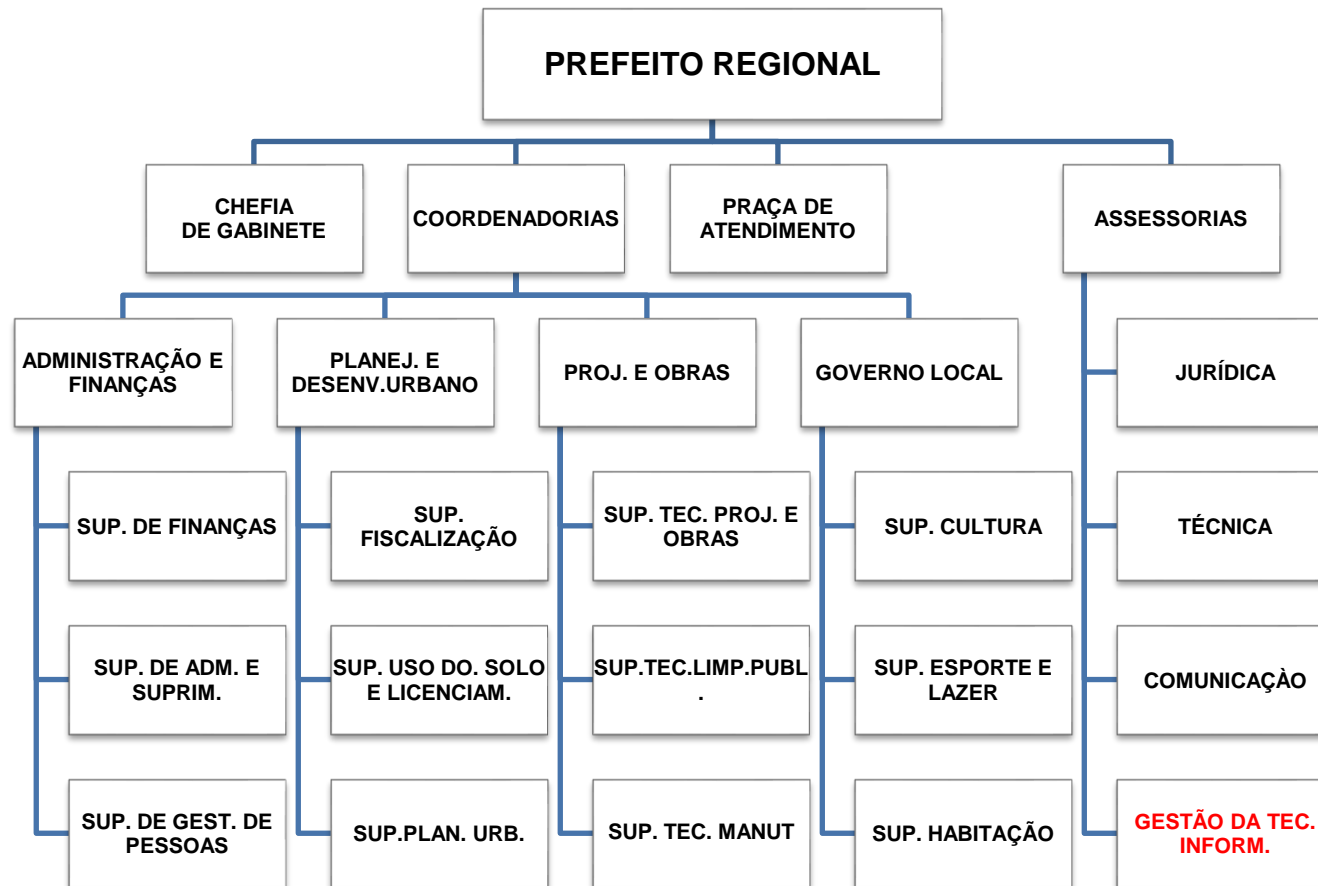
PREFEITO REGIONAL

CHEFIA DE GABINETE

COORDENADORIAS

PRAÇA DE ATENDIMENTO

ASSESSORIAS

ADMINISTRAÇÃO E FINANÇAS

SUP. DE FINANÇAS

SUP. DE ADM. E SUPRIM.

SUP. DE GEST. DE PESSOAS

PLANEJ. E DESENV.URBANO

SUP. FISCALIZAÇÃO

SUP. USO DO. SOLO E LICENCIAM.

SUP.PLAN. URB.

PROJ. E OBRAS

SUP. TEC. PROJ. E OBRAS

SUP.TEC.LIMP.PUBL.

SUP. TEC. MANUT

GOVERNO LOCAL

SUP. CULTURA

SUP. ESPORTE E LAZER

SUP. HABITAÇÃO

JURÍDICA

TÉCNICA

COMUNICAÇÀO

GESTÃO DA TEC. INFORM.